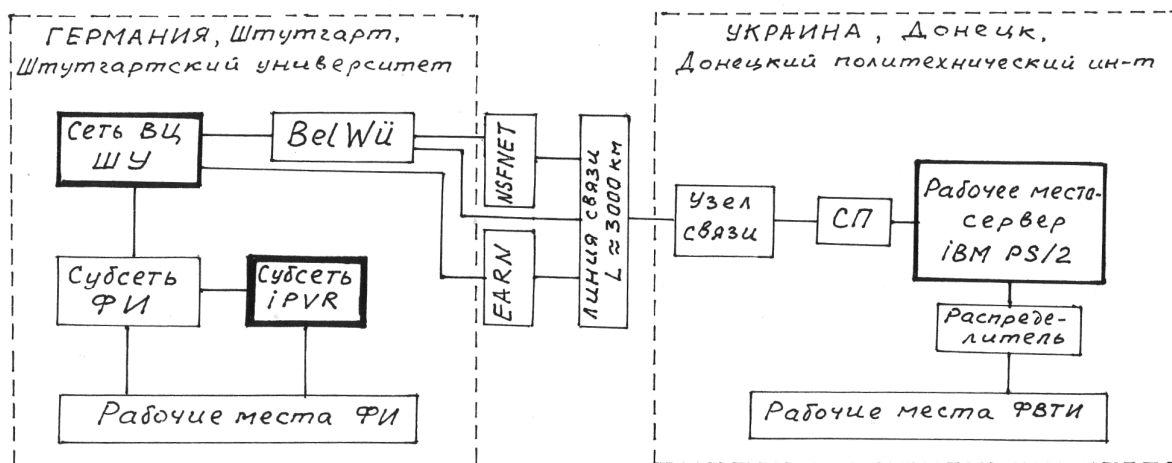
ГЕРМАНИЯ, Штутгарт, Штутгартский университет

Сеть ВЦ ШУ

BelWü

Субсеть ФИ

Субсеть iPVR

Рабочие места ФИ

NSFNET

EARN

Линия связи $L \approx 3000$ км

УКРАИНА, Донецк, Донецкий политехнический ин-т

Узел связи

СП

Рабочее место-сервер iBM PS/2

Распределитель

Рабочие места ФВТИ